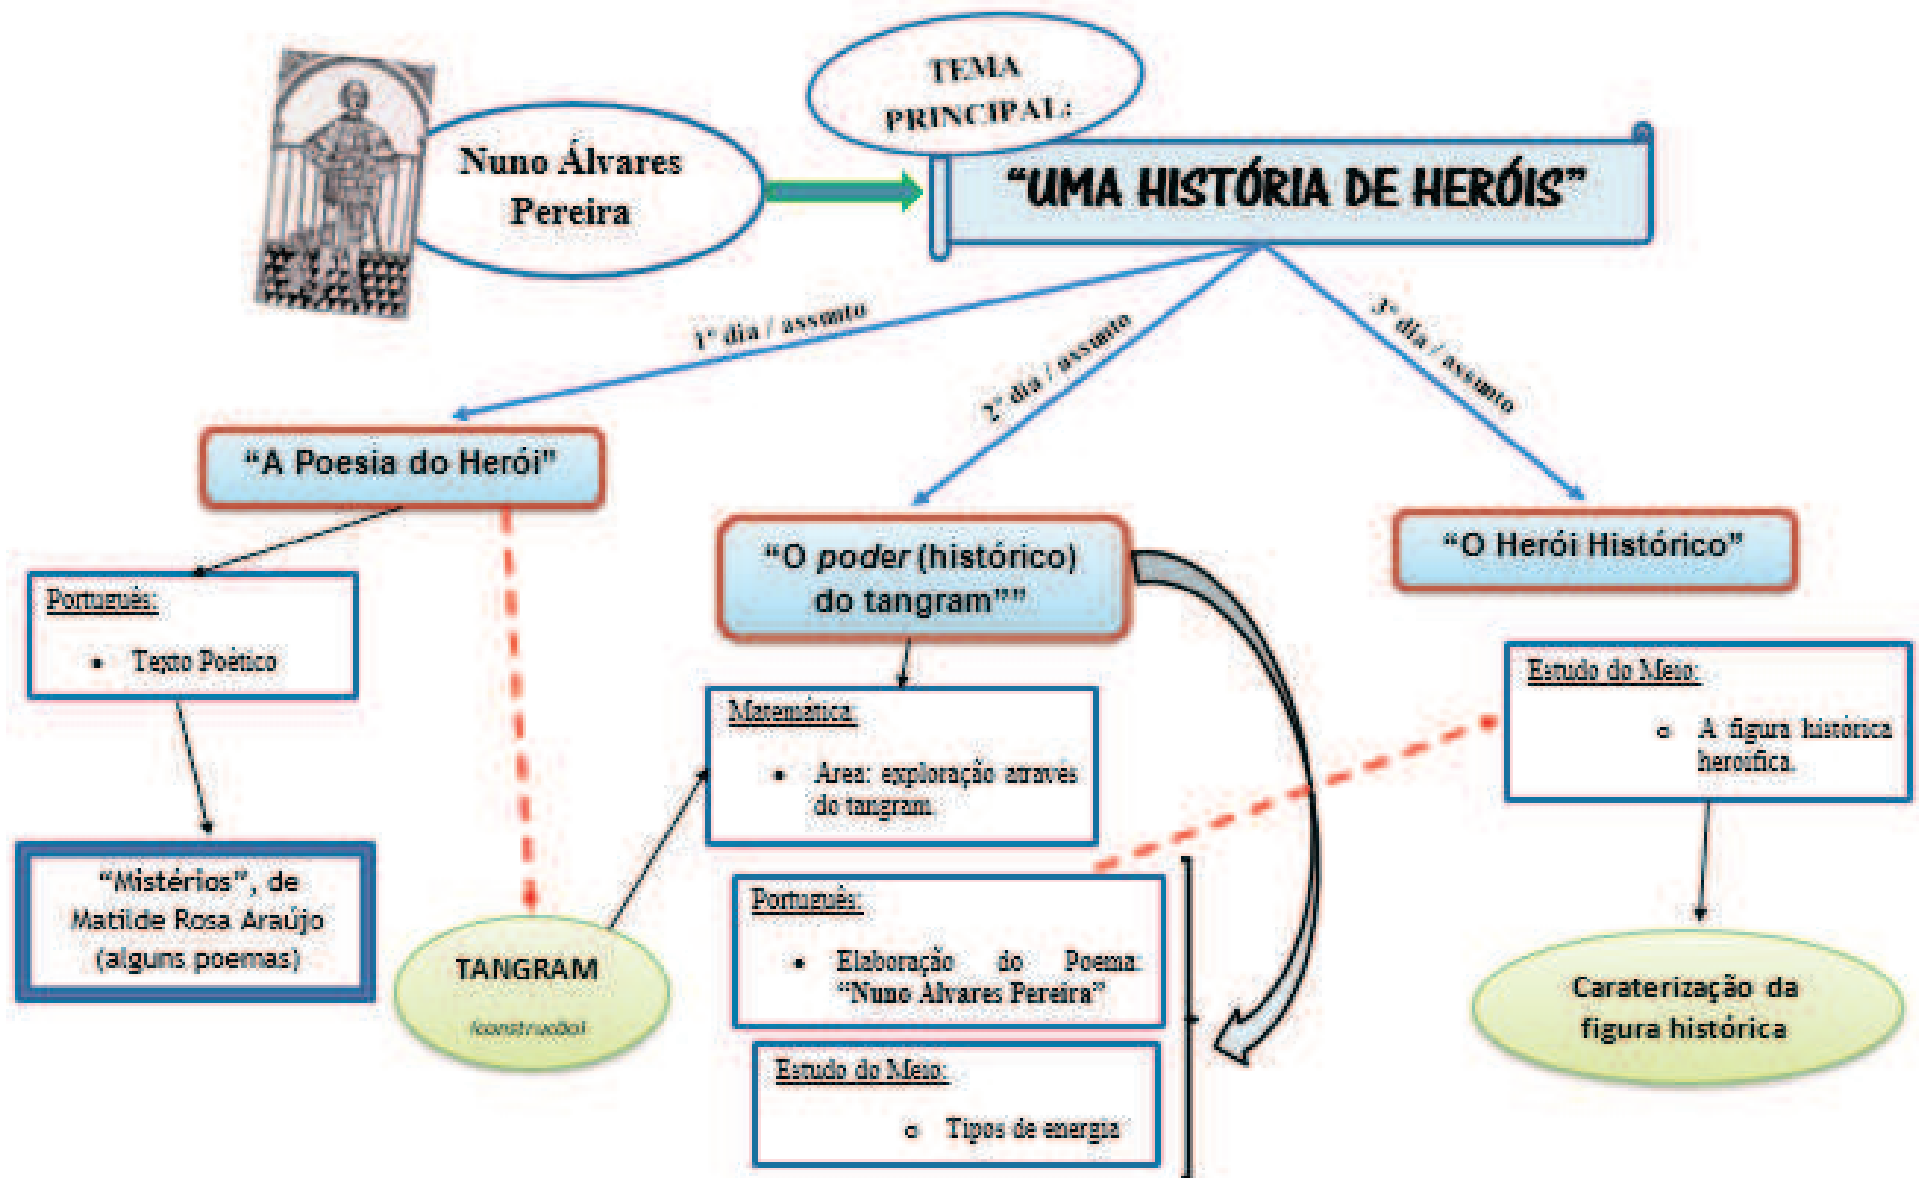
TEMA PRINCIPAL:

Nuno Álvares Pereira

"UMA HISTÓRIA DE HERÓIS"

1º dia / assunto

2º dia / assunto

3º dia / assunto

"A Poesia do Herói"

"O *poder* (histórico) do tangram""

"O Herói Histórico"

Português:

• Texto Poético

"Mistérios", de Matilde Rosa Araújo (alguns poemas)

TANGRAM

(construção)

Matemática:

• Área: exploração através do tangram.

Português:

• Elaboração do Poema: "Nuno Alvares Pereira"

Estudo do Meio:

○ Tipos de energia

Estudo do Meio:

○ A figura histórica heroífica.

Caraterização da figura histórica